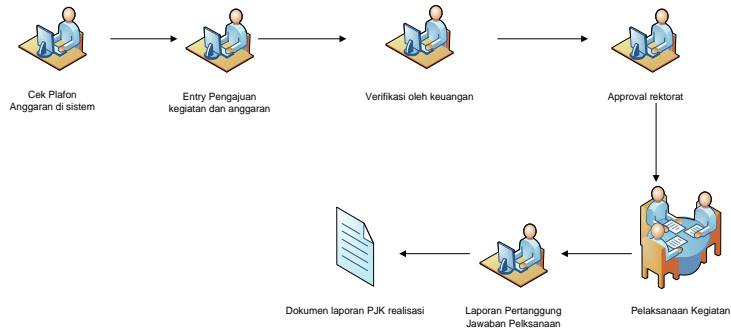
Cek Plafon Anggaran di sistem

Entry Pengajuan kegiatan dan anggaran

Verifikasi oleh keuangan

Approval rektorat

Pelaksanaan Kegiatan

Laporan Pertanggung Jawaban Pelksanaan

Dokumen laporan PJK realisasi